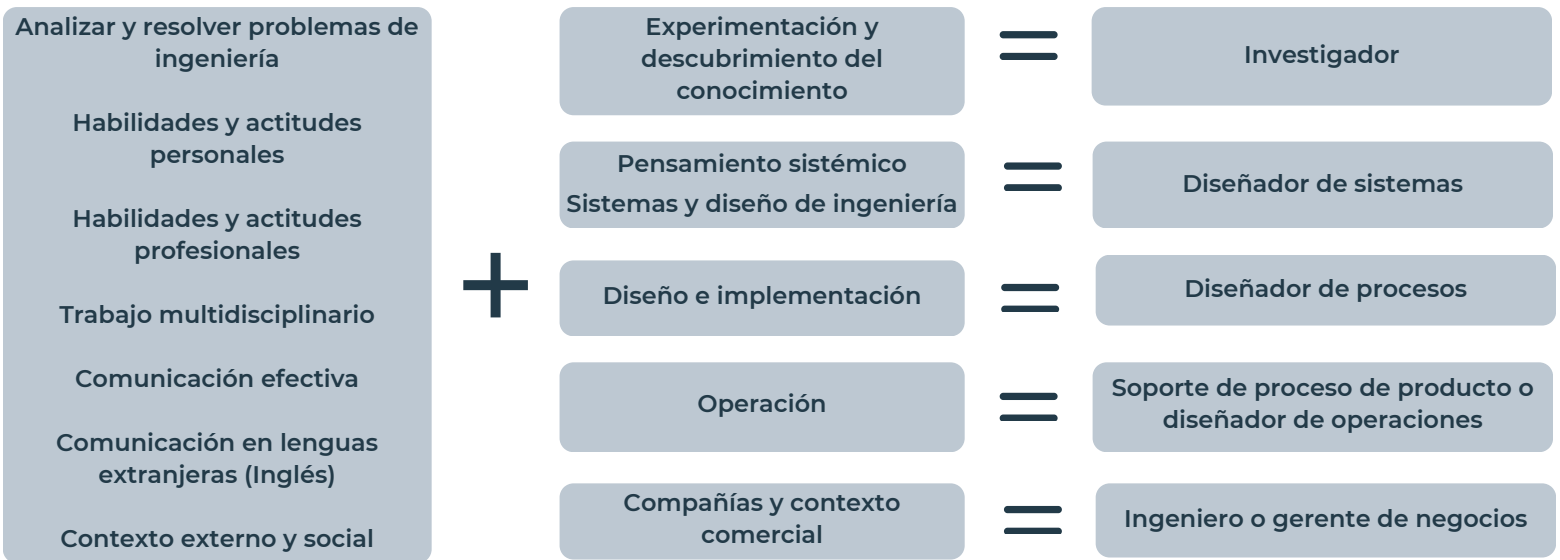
Analizar y resolver problemas de ingeniería

Habilidades y actitudes personales

Habilidades y actitudes profesionales

Trabajo multidisciplinario

Comunicación efectiva

Comunicación en lenguas extranjeras (Inglés)

Contexto externo y social

+

Experimentación y descubrimiento del conocimiento = Investigador

Pensamiento sistémico
Sistemas y diseño de ingeniería = Diseñador de sistemas

Diseño e implementación = Diseñador de procesos

Operación = Soporte de proceso de producto o diseñador de operaciones

Compañías y contexto comercial = Ingeniero o gerente de negocios